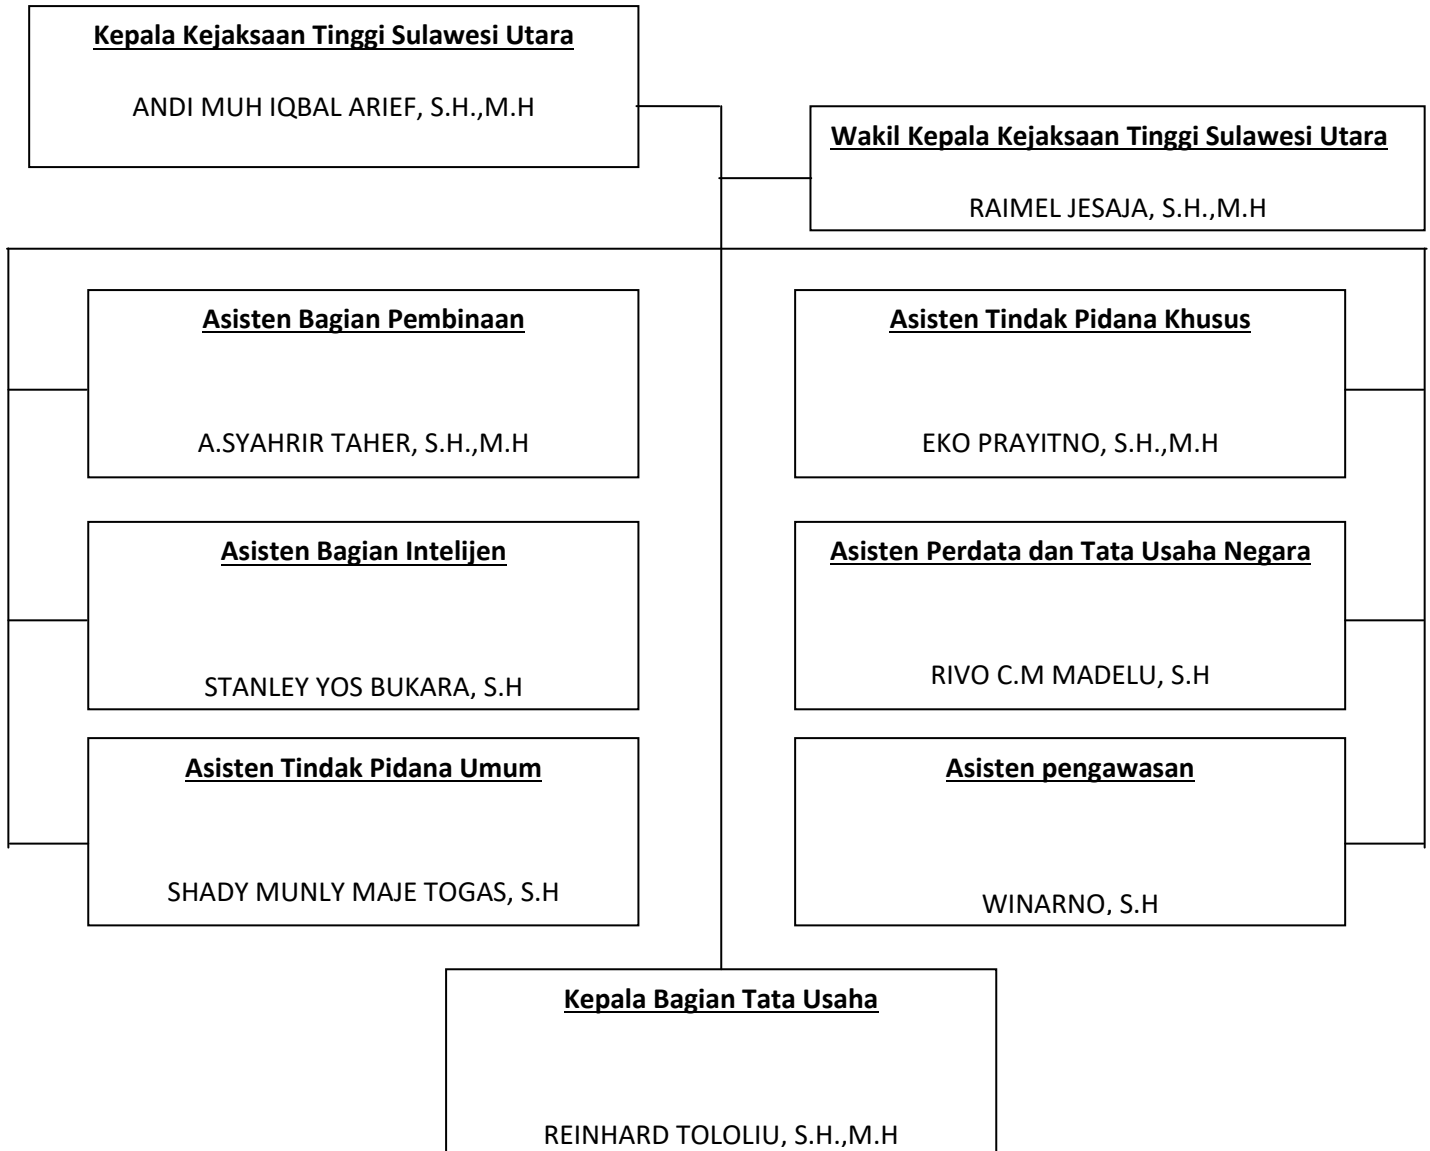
Kepala Kejaksaan Tinggi Sulawesi Utara

ANDI MUH IQBAL ARIEF, S.H.,M.H

Wakil Kepala Kejaksaan Tinggi Sulawesi Utara

RAIMEL JESAJA, S.H.,M.H

Asisten Bagian Pembinaan

A.SYAHRIR TAHER, S.H.,M.H

Asisten Bagian Intelijen

STANLEY YOS BUKARA, S.H

Asisten Tindak Pidana Umum

SHADY MUNLY MAJE TOGAS, S.H

Asisten Tindak Pidana Khusus

EKO PRAYITNO, S.H.,M.H

Asisten Perdata dan Tata Usaha Negara

RIVO C.M MADELU, S.H

Asisten pengawasan

WINARNO, S.H

Kepala Bagian Tata Usaha

REINHARD TOLOLIU, S.H.,M.H